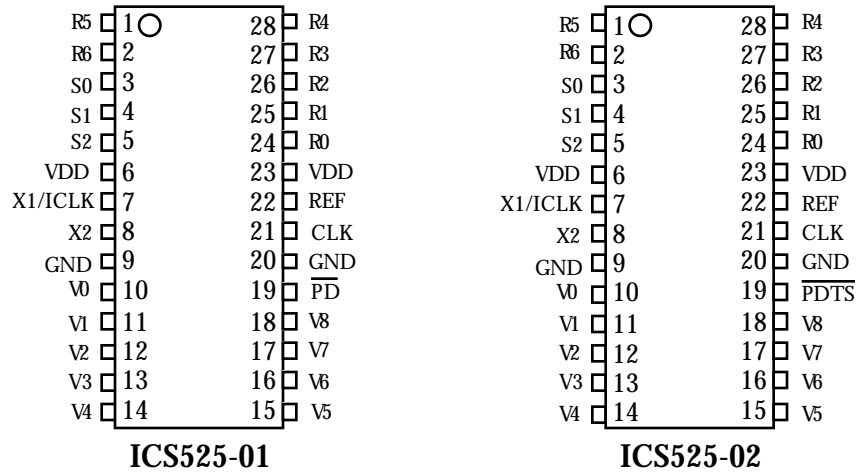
| Pin name | Pin | Pin | Pin name |
|---|---|---|---|
| R5 | 1 | 28 | R4 |
| R6 | 2 | 27 | R3 |
| S0 | 3 | 26 | R2 |
| S1 | 4 | 25 | R1 |
| S2 | 5 | 24 | R0 |
| VDD | 6 | 23 | VDD |
| X1/ICLK | 7 | 22 | REF |
| X2 | 8 | 21 | CLK |
| GND | 9 | 20 | GND |
| V0 | 10 | 19 | $\overline{PD}$ |
| V1 | 11 | 18 | V8 |
| V2 | 12 | 17 | V7 |
| V3 | 13 | 16 | V6 |
| V4 | 14 | 15 | V5 |

ICS525-01

| Pin name | Pin | Pin | Pin name |
|---|---|---|---|
| R5 | 1 | 28 | R4 |
| R6 | 2 | 27 | R3 |
| S0 | 3 | 26 | R2 |
| S1 | 4 | 25 | R1 |
| S2 | 5 | 24 | R0 |
| VDD | 6 | 23 | VDD |
| X1/ICLK | 7 | 22 | REF |
| X2 | 8 | 21 | CLK |
| GND | 9 | 20 | GND |
| V0 | 10 | 19 | $\overline{PDTS}$ |
| V1 | 11 | 18 | V8 |
| V2 | 12 | 17 | V7 |
| V3 | 13 | 16 | V6 |
| V4 | 14 | 15 | V5 |

ICS525-02